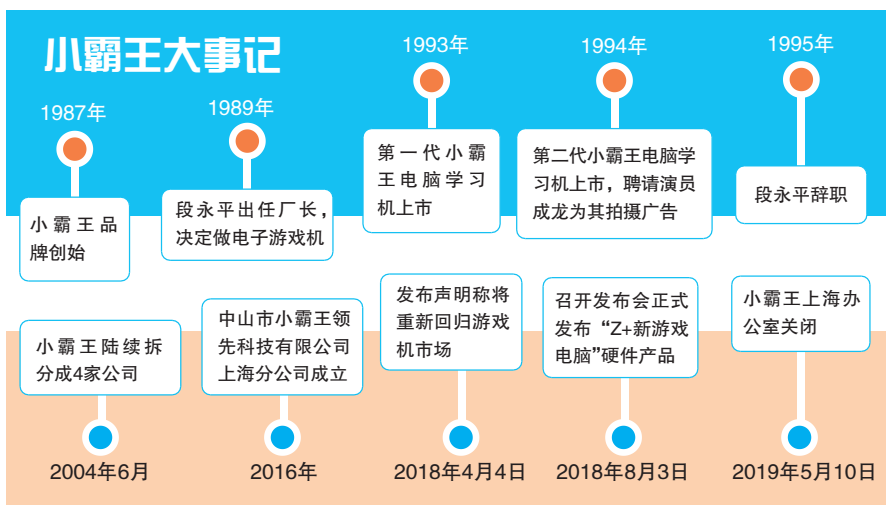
小霸王大事记

1987年

小霸王品牌创始

1989年

段永平出任厂长，决定做电子游戏机

1993年

第一代小霸王电脑学习机上市

1994年

第二代小霸王电脑学习机上市，聘请演员成龙为其拍摄广告

1995年

段永平辞职

小霸王陆续拆分成4家公司

2004年6月

中山市小霸王领先科技有限公司上海分公司成立

2016年

发布声明称将重新回归游戏机市场

2018年4月4日

召开发布会正式发布“Z+新游戏电脑”硬件产品

2018年8月3日

小霸王上海办公室关闭

2019年5月10日